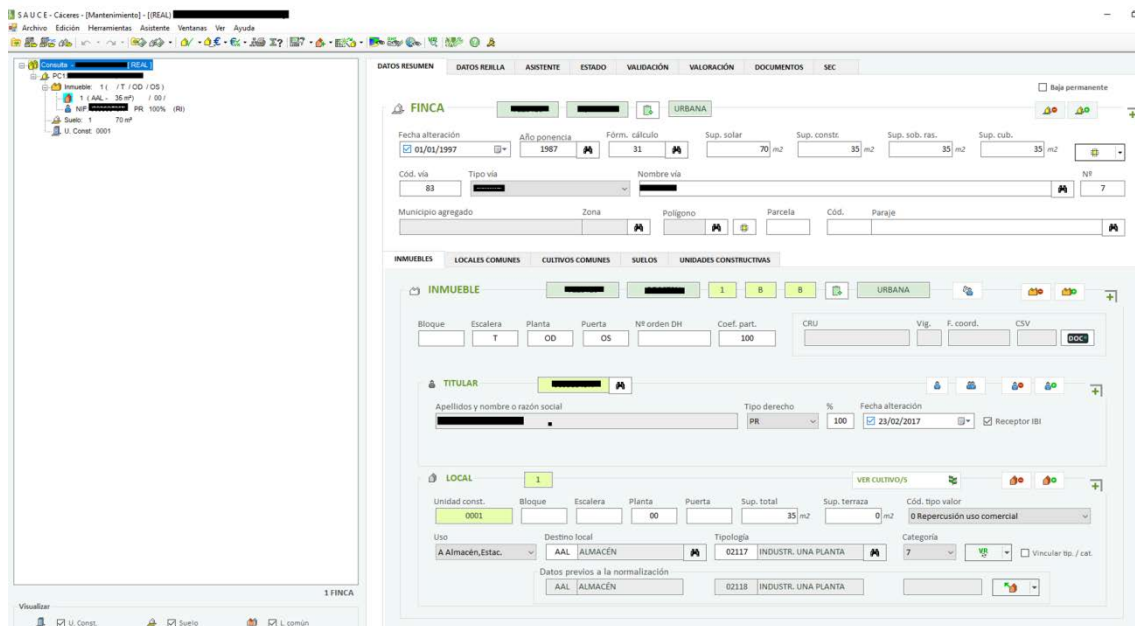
S A U C E - Cáceres - [Mantenimiento] - [(REAL) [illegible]

Archivo Edición Herramientas Asistente Ventanas Ver Ayuda

Consulta - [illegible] [REAL]
PC1 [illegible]
Inmueble: 1 ( / T / OD / OS )
1 ( AAL - 36 m²) / 00 /
NIF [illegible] PR 100% (RI)
Suelo: 1 70 m²
U. Const: 0001

1 FINCA

Visualizar
U. Const. Suelo L. común

DATOS RESUMEN | DATOS REJILLA | ASISTENTE | ESTADO | VALIDACIÓN | VALORACIÓN | DOCUMENTOS | SEC

Baja permanente

FINCA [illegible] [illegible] URBANA

Fecha alteración 01/01/1997 | Año ponencia 1987 | Fórm. cálculo 31 | Sup. solar 70 m2 | Sup. constr. 35 m2 | Sup. sob. ras. 35 m2 | Sup. cub. 35 m2

Cód. vía 83 | Tipo vía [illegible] | Nombre vía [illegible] | Nº 7

Municipio agregado | Zona | Polígono | Parcela | Cód. | Paraje

INMUEBLES | LOCALES COMUNES | CULTIVOS COMUNES | SUELOS | UNIDADES CONSTRUCTIVAS

INMUEBLE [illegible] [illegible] 1 B B URBANA

Bloque | Escalera T | Planta OD | Puerta OS | Nº orden DH | Coef. part. 100 | CRU | Vig. | F. coord. | CSV | DOC

TITULAR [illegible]

Apellidos y nombre o razón social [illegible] | Tipo derecho PR | % 100 | Fecha alteración 23/02/2017 | Receptor IBI

LOCAL 1 VER CULTIVO/S

Unidad const. 0001 | Bloque | Escalera | Planta 00 | Puerta | Sup. total 35 m2 | Sup. terraza 0 m2 | Cód. tipo valor 0 Repercusión uso comercial

Uso A Almacén,Estac. | Destino local AAL ALMACÉN | Tipología 02117 INDUSTR. UNA PLANTA | Categoría 7 | Vincular tip. / cat.

Datos previos a la normalización
AAL ALMACÉN | 02118 INDUSTR. UNA PLANTA